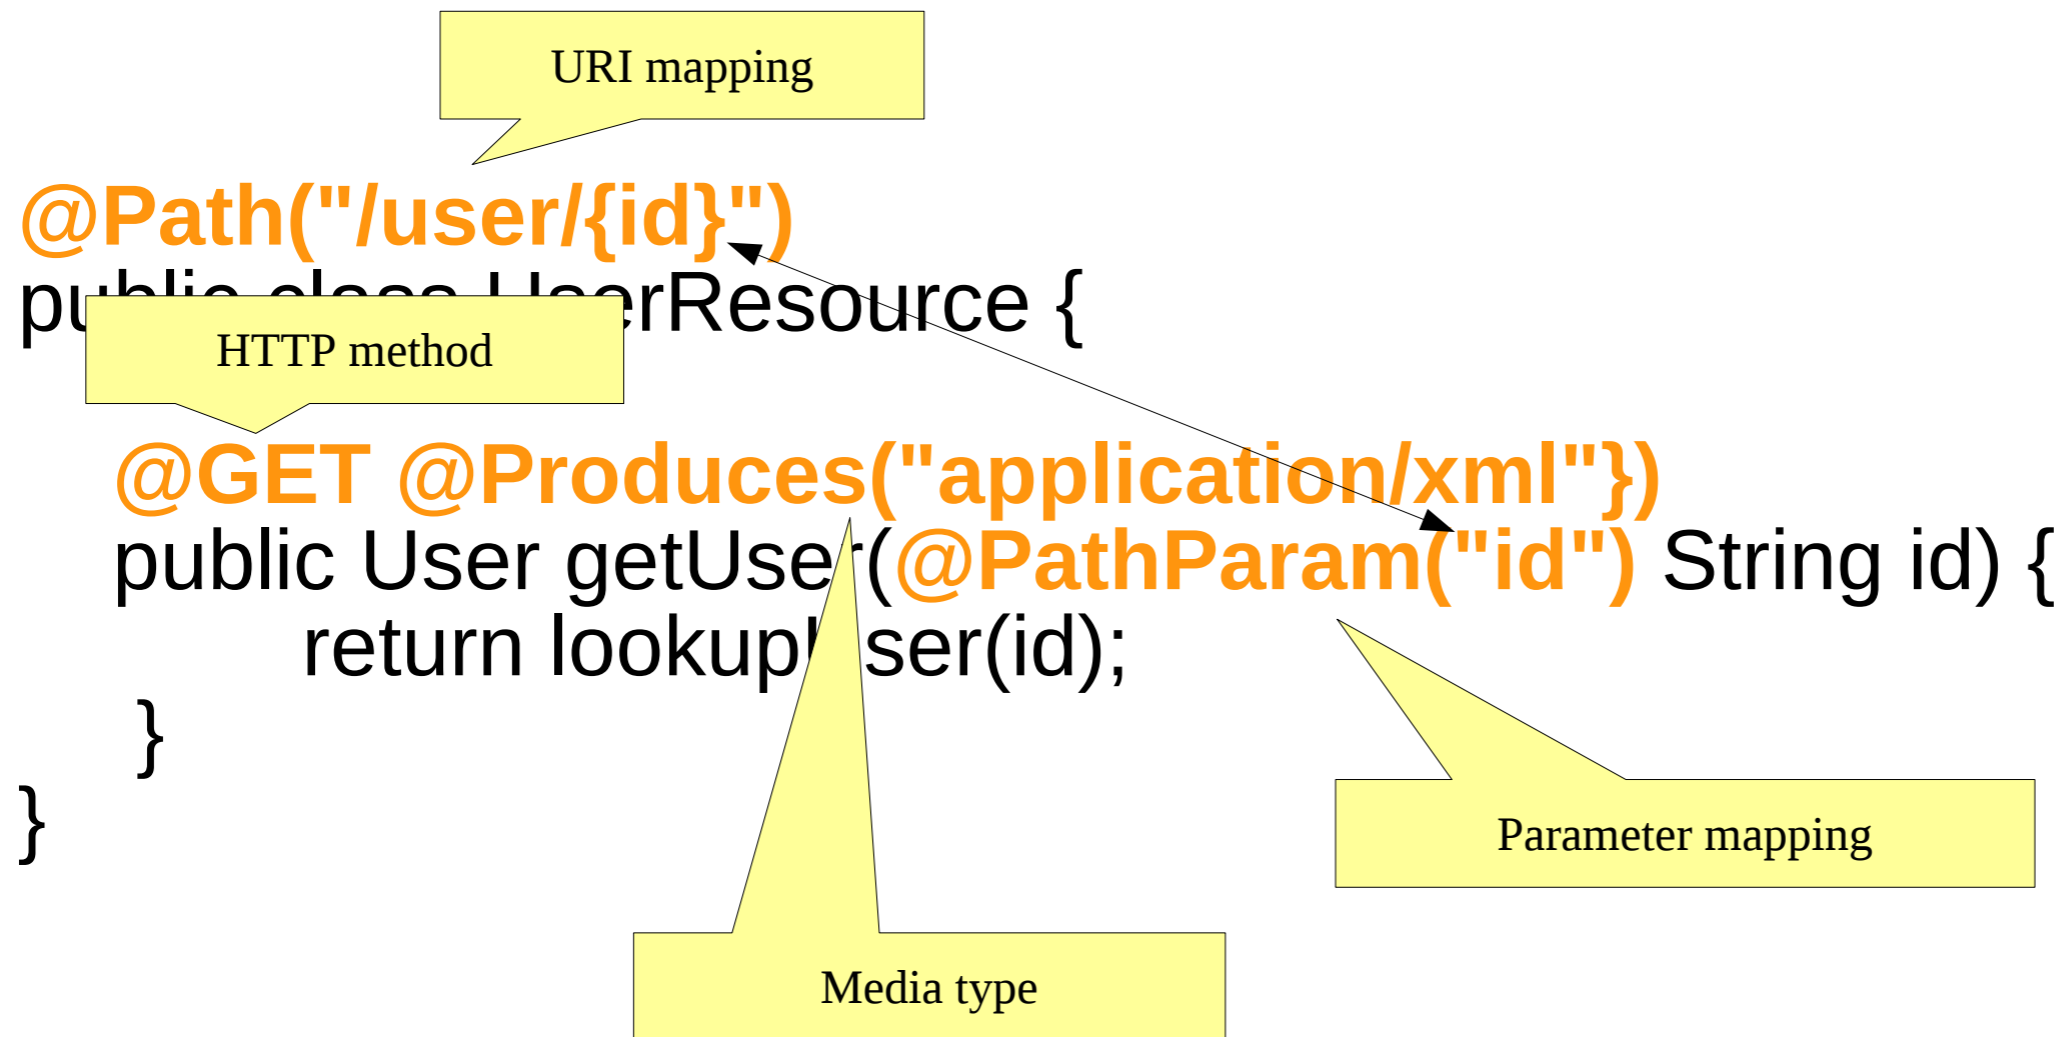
URI mapping

@Path("/user/{id}")
pu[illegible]erResource {

HTTP method

@GET @Produces("application/xml"})
public User getUse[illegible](@PathParam("id") String id) {
return lookup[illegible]ser(id);
}
}

Parameter mapping

Media type